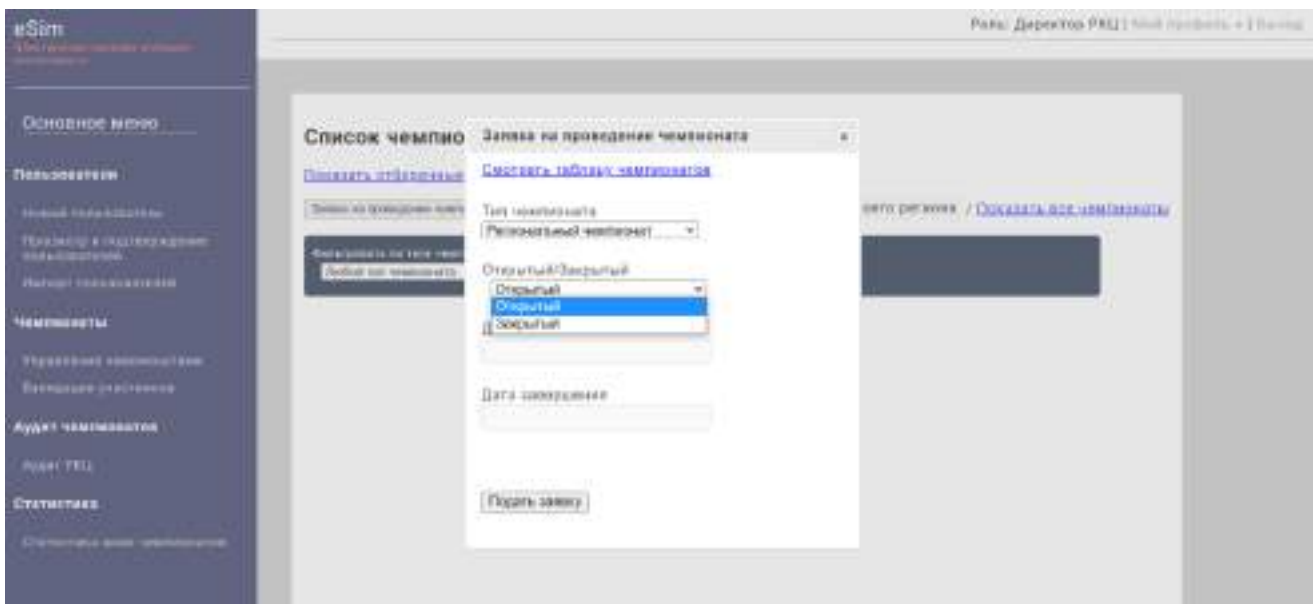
eSim
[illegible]

Роль: Директор РКЦ | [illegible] | Выход

Основное меню

Пользователи

Новый пользователь

Просмотр и подтверждение пользователей

Импорт пользователей

Чемпионаты

Управление чемпионатами

Валидация участников

Аудит чемпионатов

Аудит РКЦ

Статистика

Статистика всех чемпионатов

Список чемпио

Показать отклонённые

Заявка на проведение чемп

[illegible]

Любой тип чемпионата

его региона / Показать все чемпионаты

Заявка на проведение чемпионата ×

Смотреть таблицу чемпионатов

Тип чемпионата

Региональный чемпионат

Открытый/Закрытый

Открытый

Открытый

Закрытый

Д

Дата завершения

Подать заявку